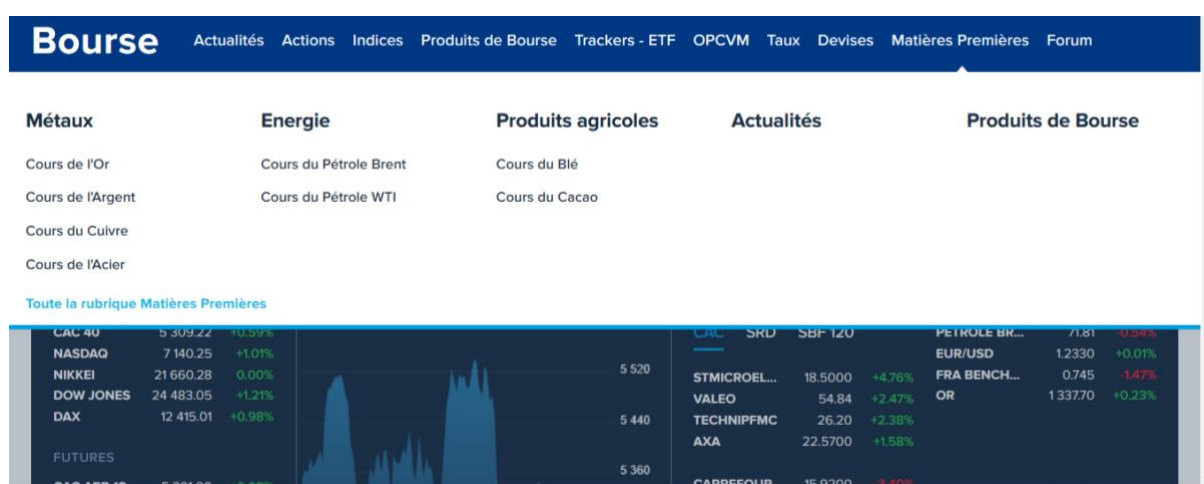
Bourse Actualités Actions Indices Produits de Bourse Trackers - ETF OPCVM Taux Devises Matières Premières Forum

Métaux
Cours de l'Or
Cours de l'Argent
Cours du Cuivre
Cours de l'Acier
Toute la rubrique Matières Premières

Energie
Cours du Pétrole Brent
Cours du Pétrole WTI

Produits agricoles
Cours du Blé
Cours du Cacao

Actualités

Produits de Bourse

| CAC 40 | 5 309.22 | +0.59% |
|---|---|---|
| NASDAQ | 7 140.25 | +1.01% |
| NIKKEI | 21 660.28 | 0.00% |
| DOW JONES | 24 483.05 | +1.21% |
| DAX | 12 415.01 | +0.98% |

FUTURES
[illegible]

5 520
5 440
5 360

CAC SRD SBF 120

| STMICROEL... | 18.5000 | +4.76% |
|---|---|---|
| VALEO | 54.84 | +2.47% |
| TECHNIPFMC | 26.20 | +2.38% |
| AXA | 22.5700 | +1.58% |
| CARREFOUR | 15.9200 | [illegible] |

| PETROLE BR... | 71.81 | -0.54% |
|---|---|---|
| EUR/USD | 1.2330 | +0.01% |
| FRA BENCH... | 0.745 | -1.47% |
| OR | 1 337.70 | +0.23% |